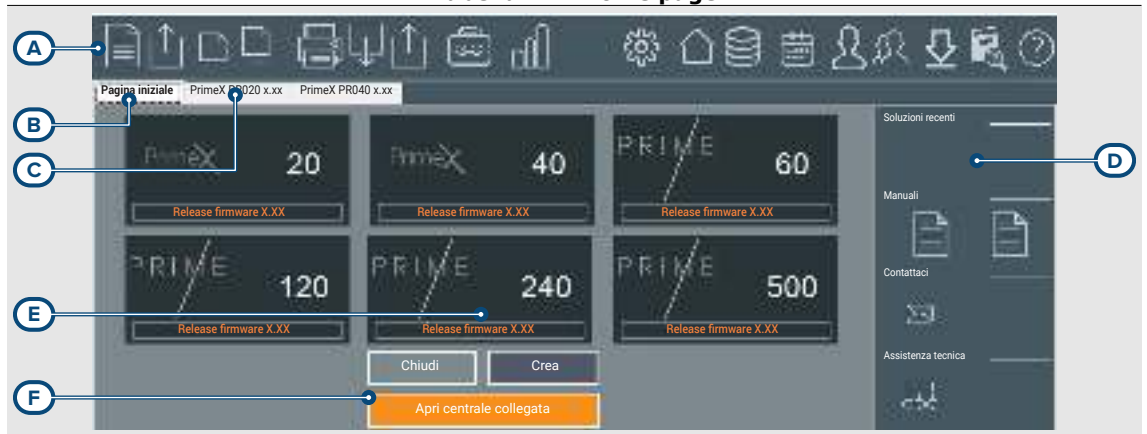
A

Pagina iniziale | PrimeX PR020 x.xx | PrimeX PR040 x.xx

B

C

PrimeX 20
Release firmware X.XX

PrimeX 40
Release firmware X.XX

PRIME 60
Release firmware X.XX

PRIME 120
Release firmware X.XX

PRIME 240
Release firmware X.XX

PRIME 500
Release firmware X.XX

Soluzioni recenti

D

Manuali

Contattaci

Assistenza tecnica

E

Chiudi

Crea

F

Apri centrale collegata